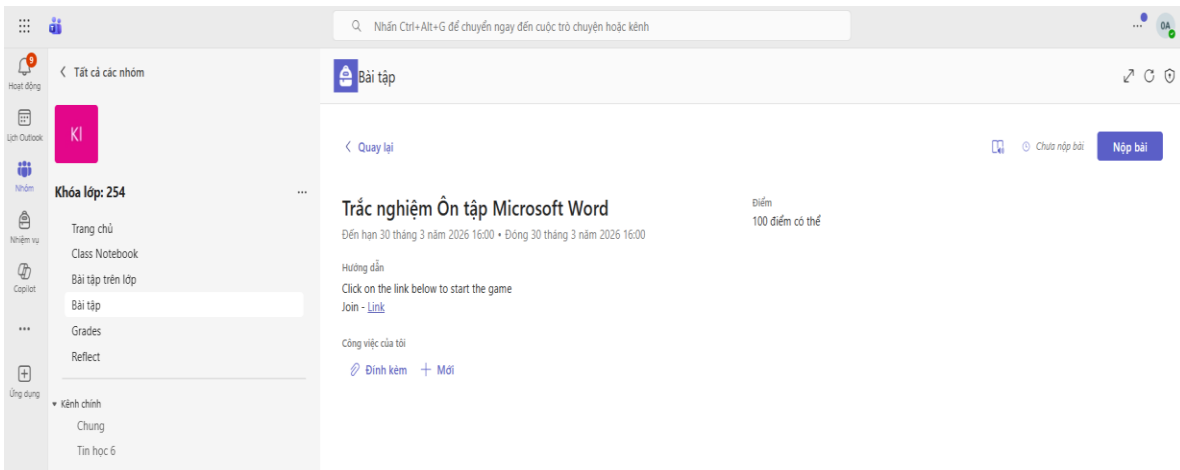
Nhấn Ctrl+Alt+G để chuyển ngay đến cuộc trò chuyện hoặc kênh

...

OA

9

Hoạt động

Lịch Outlook

Nhóm

Nhiệm vụ

Copilot

...

Ứng dụng

Tất cả các nhóm

KI

Khóa lớp: 254

...

Trang chủ

Class Notebook

Bài tập trên lớp

Bài tập

Grades

Reflect

Kênh chính

Chung

Tin học 6

Bài tập

Quay lại

Chưa nộp bài

Nộp bài

Trắc nghiệm Ôn tập Microsoft Word

Đến hạn 30 tháng 3 năm 2026 16:00 • Đóng 30 tháng 3 năm 2026 16:00

Điểm

100 điểm có thể

Hướng dẫn

Click on the link below to start the game

Join - Link

Công việc của tôi

Đính kèm + Mới